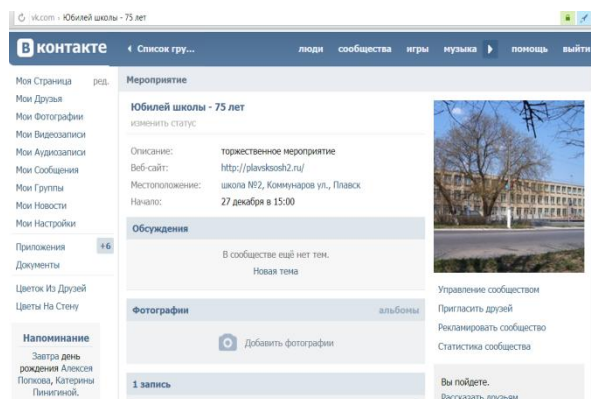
vk.com › Юбилей школы - 75 лет

В контакте
‹ Список гру...
люди
сообщества
игры
музыка
помощь
выйти

Моя Страница ред.
Мои Друзья
Мои Фотографии
Мои Видеозаписи
Мои Аудиозаписи
Мои Сообщения
Мои Группы
Мои Новости
Мои Настройки
Приложения +6
Документы
Цветок Из Друзей
Цветы На Стену

Напоминание
Завтра день рождения Алексея Попкова, Катерины Пинигиной.

Мероприятие

Юбилей школы - 75 лет
изменить статус

| Описание: | торжественное мероприятие |
|---|---|
| Веб-сайт: | http://plavsksosh2.ru/ |
| Местоположение: | школа №2, Коммунаров ул., Плавск |
| Начало: | 27 декабря в 15:00 |

Обсуждения
В сообществе ещё нет тем.
Новая тема

Фотографии
альбомы
Добавить фотографии

1 запись

Управление сообществом
Пригласить друзей
Рекламировать сообщество
Статистика сообщества

Вы пойдете.
Рассказать друзьям